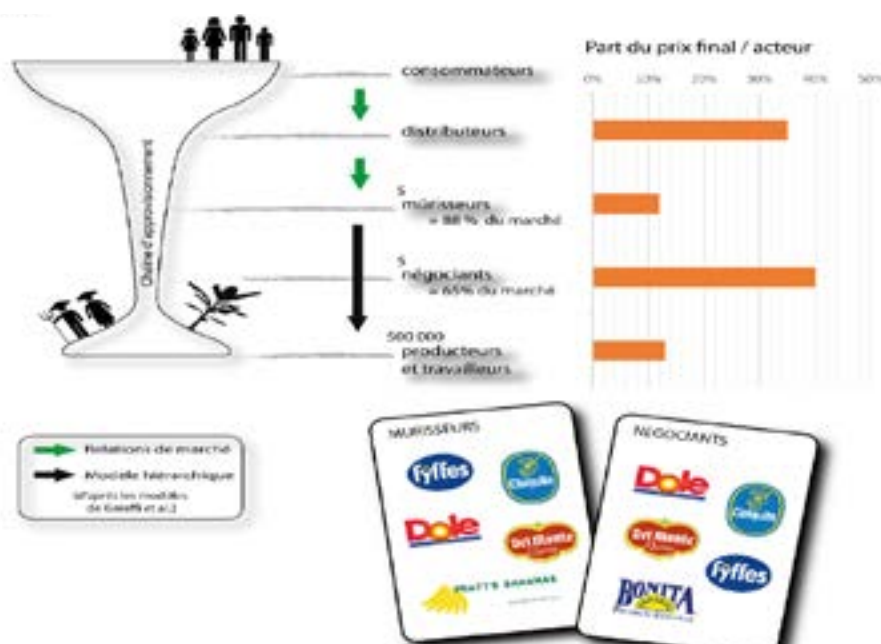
Part du prix final / acteur

0% 10% 20% 30% 40% 50%

consommateurs

distributeurs

5 mûrisseurs ≈ 88 % du marché

5 négociants ≈ 65% du marché

500 000 producteurs et travailleurs

Chaîne d'approvisionnement

Relations de marché

Modèle hiérarchique

(d'après les modèles de Gereffi et al.)

MURISSEURS

Fyffes

Chiquita

Dole

Del Monte

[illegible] BANANAS

NEGOCIANTS

Dole

Chiquita

Del Monte

Fyffes

BONITA